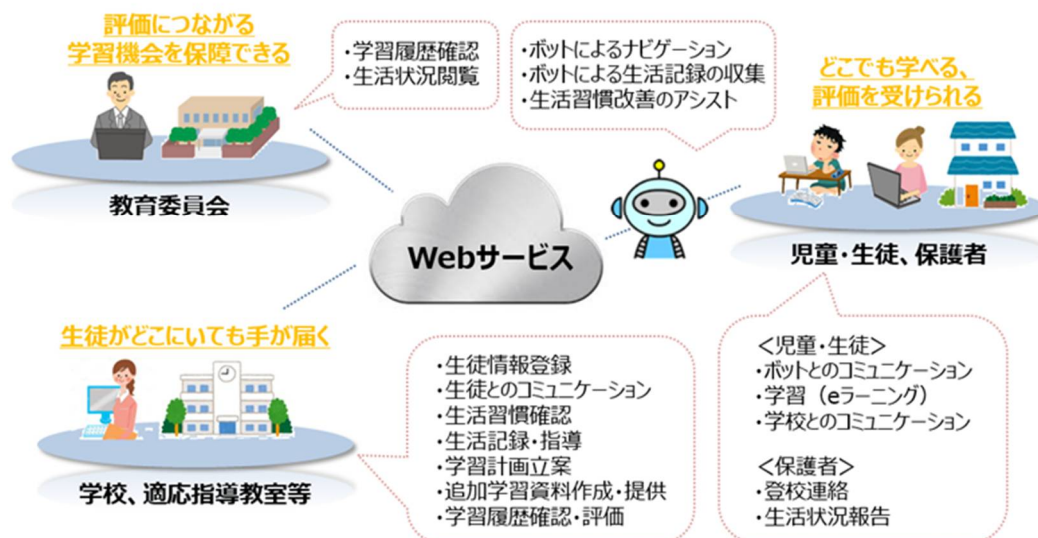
評価につながる
学習機会を保障できる

・学習履歴確認
・生活状況閲覧

・ボットによるナビゲーション
・ボットによる生活記録の収集
・生活習慣改善のアシスト

どこでも学べる、
評価を受けられる

教育委員会

Webサービス

児童・生徒、保護者

生徒がどこにいても手が届く

・生徒情報登録
・生徒とのコミュニケーション
・生活習慣確認
・生活記録・指導
・学習計画立案
・追加学習資料作成・提供
・学習履歴確認・評価

<児童・生徒>
・ボットとのコミュニケーション
・学習（eラーニング）
・学校とのコミュニケーション

<保護者>
・登校連絡
・生活状況報告

学校、適応指導教室等